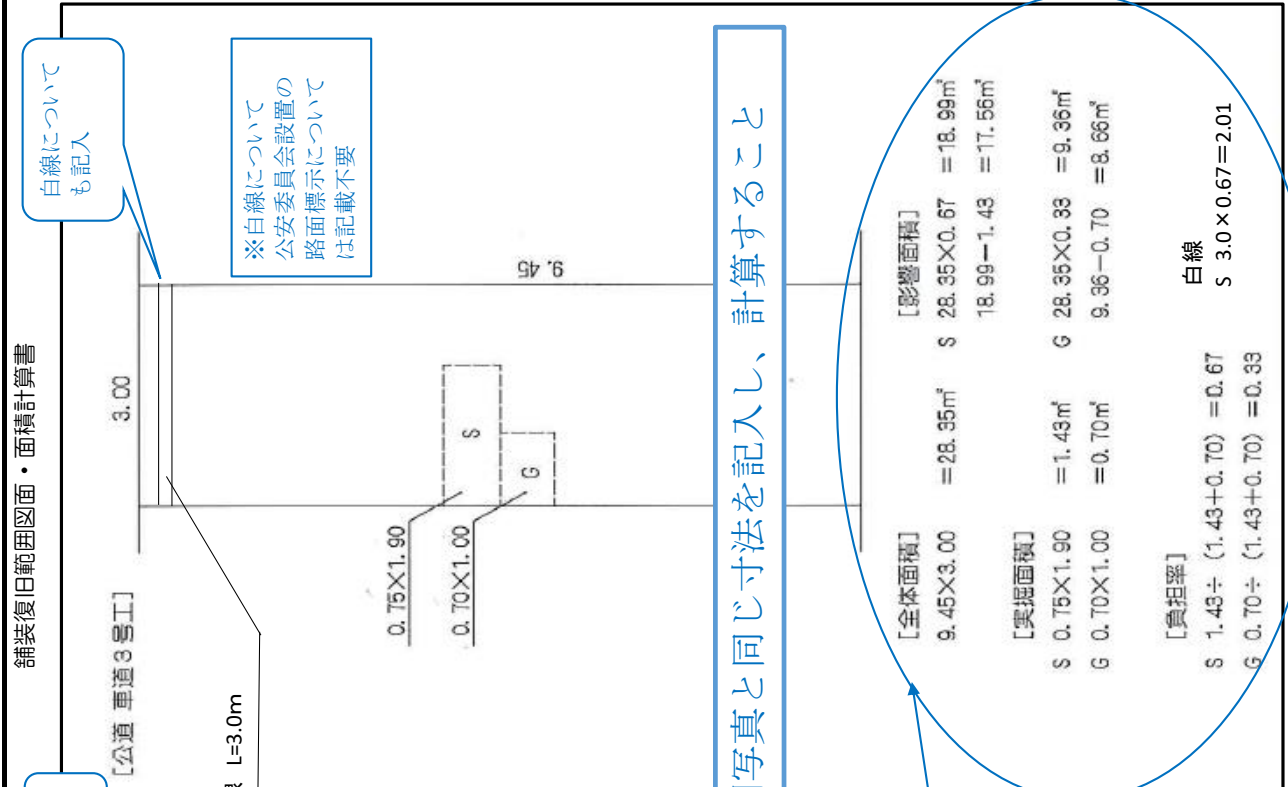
舗装復旧範囲図面・面積計算書

白線についても記入

※白線について公安委員会設置の路面標示については記載不要

[公道 車道3号工]

線 L=3.0m

3.00

9.45

S

G

0.75×1.90

0.70×1.00

写真と同じ寸法を記入し、計算すること

[全体面積]
9.45×3.00 =28.35㎡

[実掘面積]
S 0.75×1.90 =1.43㎡
G 0.70×1.00 =0.70㎡

[負担率]
S 1.43÷(1.43+0.70) =0.67
G 0.70÷(1.43+0.70) =0.33

[影響面積]
S 28.35×0.67 =18.99㎡
18.99−1.43 =17.56㎡
G 28.35×0.33 =9.36㎡
9.36−0.70 =8.66㎡

白線
S 3.0×0.67=2.01